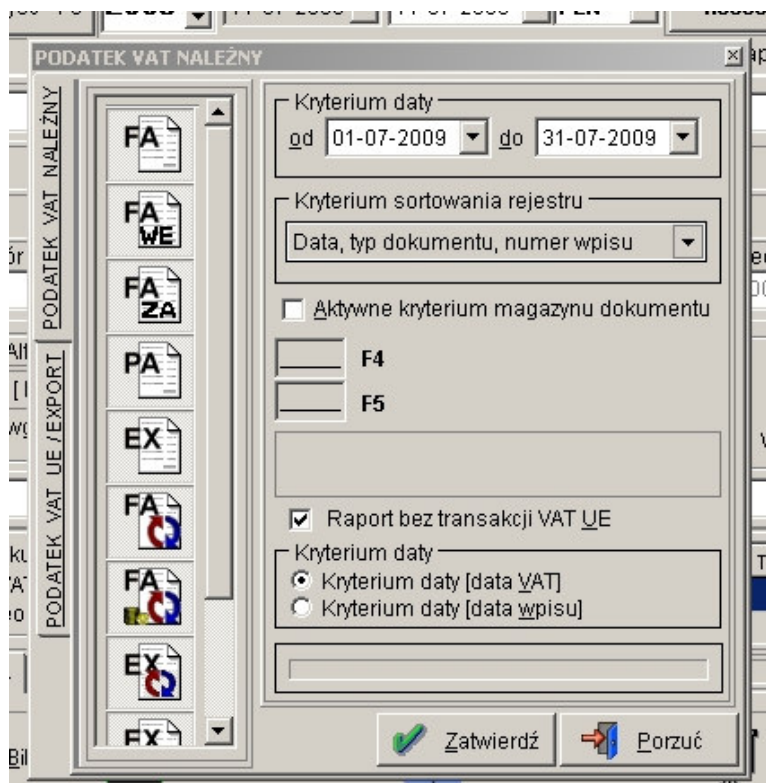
PODATEK VAT NALEŻNY

PODATEK VAT NALEŻNY
PODATEK VAT UE / EXPORT

FA
FA WE
FA ZA
PA
EX
FA
FA
EX
EX

Kryterium daty
od 01-07-2009 do 31-07-2009

Kryterium sortowania rejestru
Data, typ dokumentu, numer wpisu

Aktywne kryterium magazynu dokumentu

F4
F5

Raport bez transakcji VAT UE

Kryterium daty
Kryterium daty [data VAT]
Kryterium daty [data wpisu]

Zatwierdź
Porzuć